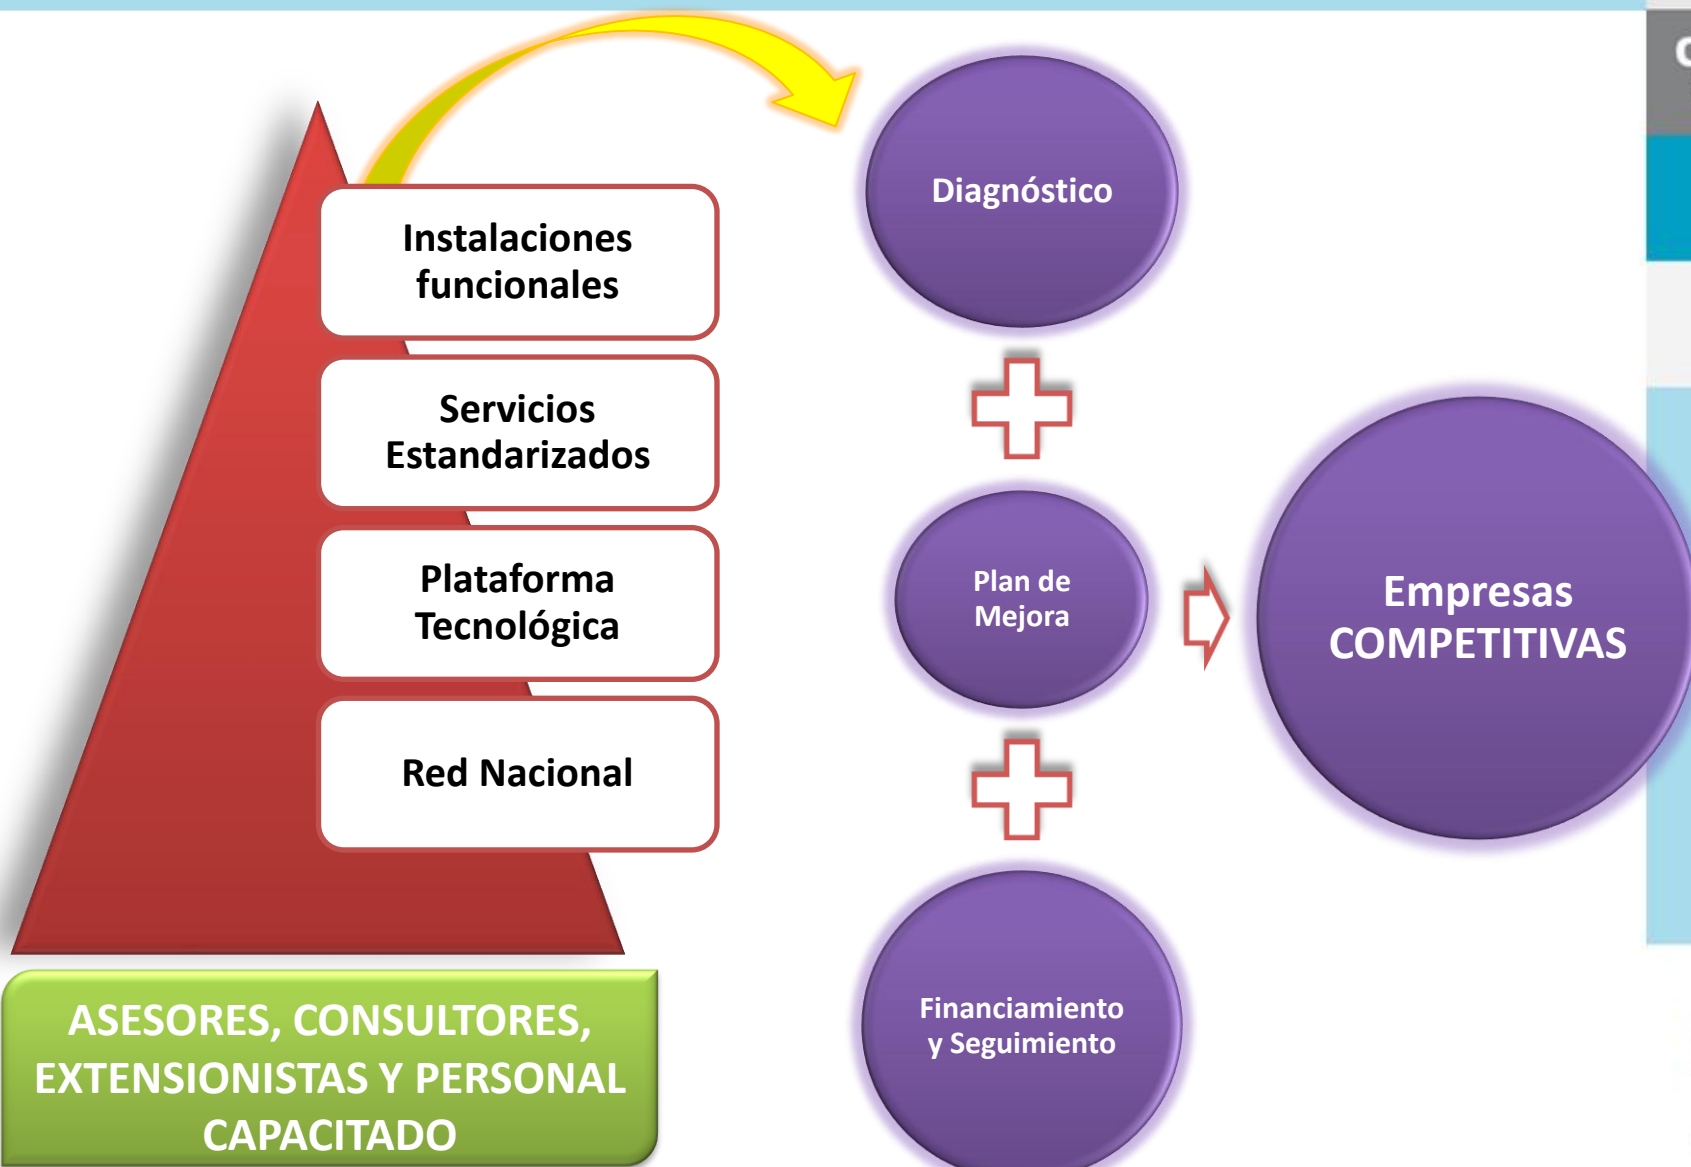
Instalaciones funcionales

Servicios Estandarizados

Plataforma Tecnológica

Red Nacional

ASESORES, CONSULTORES, EXTENSIONISTAS Y PERSONAL CAPACITADO

Diagnóstico

Plan de Mejora

Financiamiento y Seguimiento

Empresas COMPETITIVAS